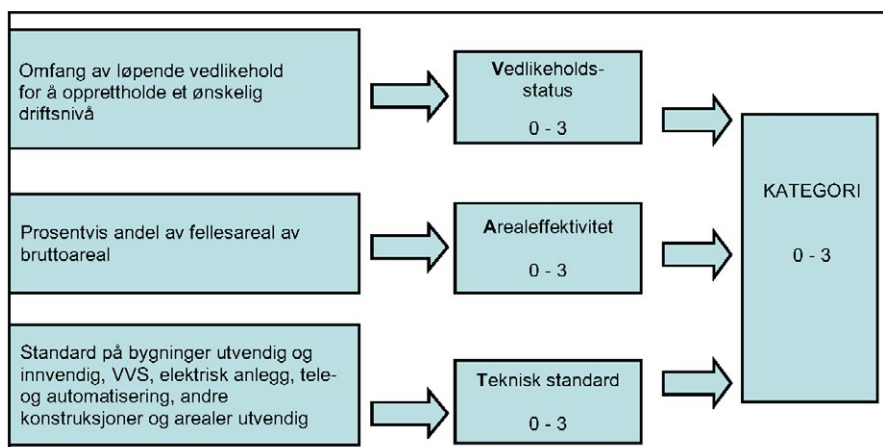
Omfang av løpende vedlikehold for å opprettholde et ønskelig driftsnivå

Vedlikeholds-status

0 - 3

Prosentvis andel av fellesareal av bruttoareal

Arealeffektivitet

0 - 3

Standard på bygninger utvendig og innvendig, VVS, elektrisk anlegg, tele- og automatisering, andre konstruksjoner og arealer utvendig

Teknisk standard

0 - 3

KATEGORI

0 - 3